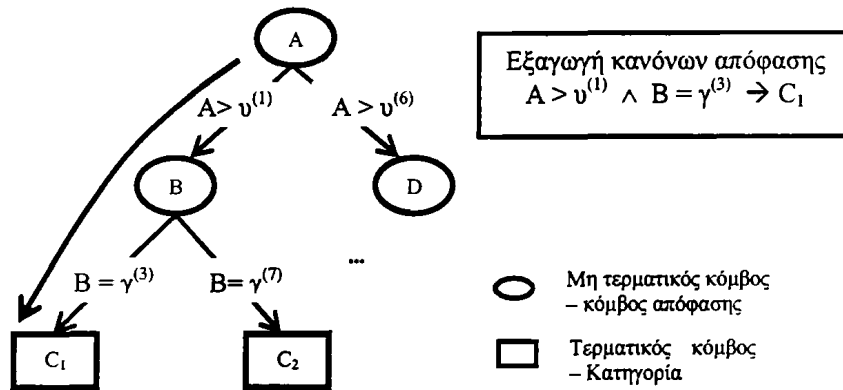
A

$A > \upsilon^{(1)}$

$A > \upsilon^{(6)}$

B

D

...

$B = \gamma^{(3)}$

$B = \gamma^{(7)}$

$C_1$

$C_2$

Εξαγωγή κανόνων απόφασης
$A > \upsilon^{(1)} \wedge B = \gamma^{(3)} \rightarrow C_1$

Μη τερματικός κόμβος – κόμβος απόφασης

Τερματικός κόμβος – Κατηγορία